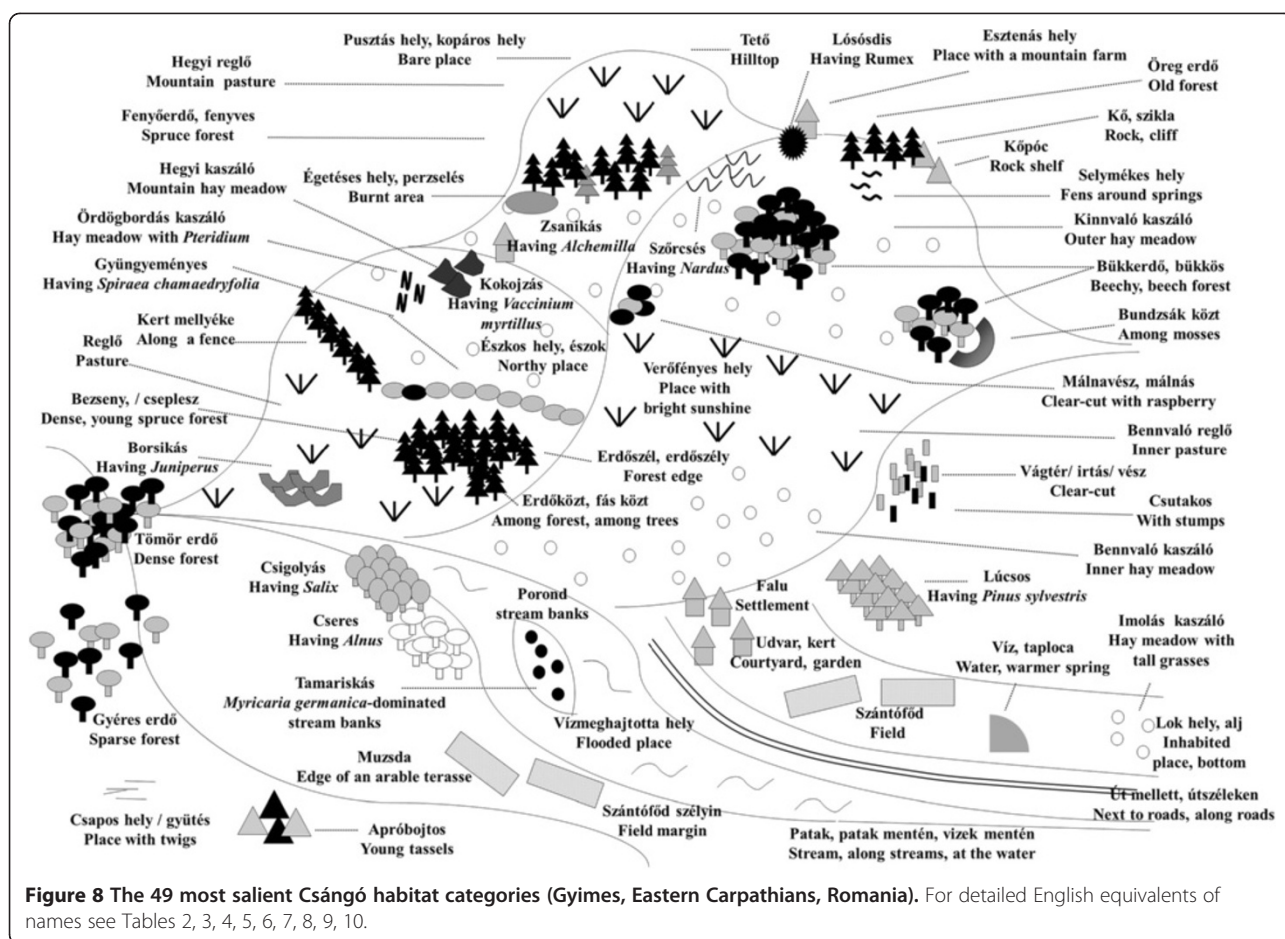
Hegyi reglő
Mountain pasture

Pusztás hely, kopáros hely
Bare place

Tető
Hilltop

Lósósdis
Having Rumex

Esztenás hely
Place with a mountain farm

Öreg erdő
Old forest

Fenyőerdő, fenyves
Spruce forest

Kő, szikla
Rock, cliff

Kőpóc
Rock shelf

Hegyi kaszáló
Mountain hay meadow

Égetéses hely, perzselés
Burnt area

Selymékes hely
Fens around springs

Ördögbordás kaszáló
Hay meadow with *Pteridium*

Zsanikás
Having *Alchemilla*

Kinnvaló kaszáló
Outer hay meadow

Szőrcsés
Having *Nardus*

Gyüngyeményes
Having *Spiraea chamaedryfolia*

Kokojzás
Having *Vaccinium myrtillus*

Bükkerdő, bükkös
Beechy, beech forest

Kert mellyéke
Along a fence

Északos hely, északos
Northy place

Bundzsák közt
Among mosses

Reglő
Pasture

Verőfényes hely
Place with bright sunshine

Málnavész, málnás
Clear-cut with raspberry

Bezseny, / cseplesz
Dense, young spruce forest

Bennvaló reglő
Inner pasture

Borsikás
Having *Juniperus*

Erdőszél, erdőszély
Forest edge

Vágtér/ irtás/ vész
Clear-cut

Erdőközt, fás közt
Among forest, among trees

Csutakos
With stumps

Tömör erdő
Dense forest

Bennvaló kaszáló
Inner hay meadow

Csigolyás
Having *Salix*

Porond
stream banks

Falu
Settlement

Lúcsos
Having *Pinus sylvestris*

Cseres
Having *Alnus*

Udvar, kert
Courtyard, garden

Víz, taploca
Water, warmer spring

Imolás kaszáló
Hay meadow with tall grasses

Tamariskás
*Myricaria germanica*-dominated stream banks

Szántóföd
Field

Gyéres erdő
Sparse forest

Vízmeghajtotta hely
Flooded place

Lok hely, alj
Inhabited place, bottom

Muzsda
Edge of an arable terasse

Út mellett, útszéleken
Next to roads, along roads

Szántóföd szélyin
Field margin

Csapos hely / gyütés
Place with twigs

Apróbojtos
Young tassels

Patak, patak mentén, vizek mentén
Stream, along streams, at the water

**Figure 8 The 49 most salient Csángó habitat categories (Gyimes, Eastern Carpathians, Romania).** For detailed English equivalents of names see Tables 2, 3, 4, 5, 6, 7, 8, 9, 10.